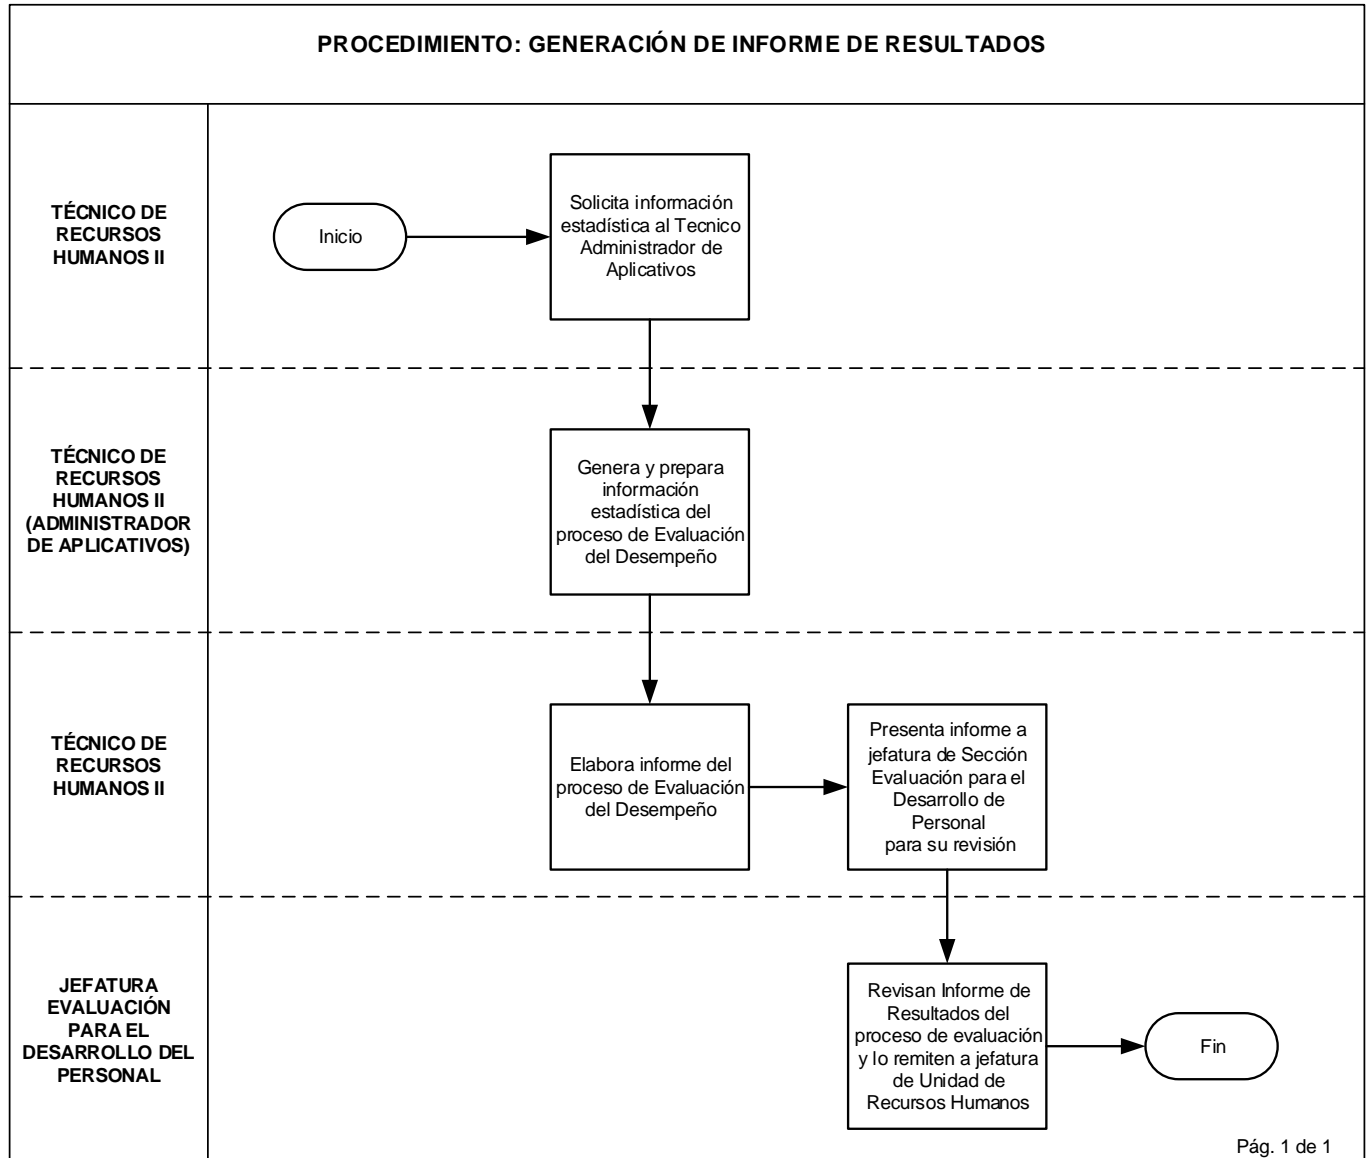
PROCEDIMIENTO: GENERACIÓN DE INFORME DE RESULTADOS

TÉCNICO DE RECURSOS HUMANOS II

Inicio

Solicita información estadística al Tecnico Administrador de Aplicativos

TÉCNICO DE RECURSOS HUMANOS II (ADMINISTRADOR DE APLICATIVOS)

Genera y prepara información estadística del proceso de Evaluación del Desempeño

TÉCNICO DE RECURSOS HUMANOS II

Elabora informe del proceso de Evaluación del Desempeño

Presenta informe a jefatura de Sección Evaluación para el Desarrollo de Personal para su revisión

JEFATURA EVALUACIÓN PARA EL DESARROLLO DEL PERSONAL

Revisan Informe de Resultados del proceso de evaluación y lo remiten a jefatura de Unidad de Recursos Humanos

Fin

Pág. 1 de 1